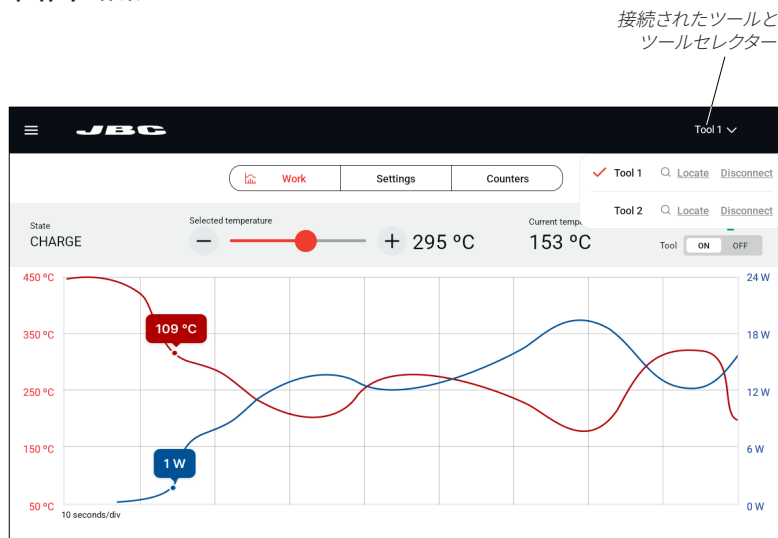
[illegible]

接続されたツールと
ツールセレクター

JBC

Tool 1

Work | Settings | Counters

Tool 1 Locate Disconnect
Tool 2 Locate Disconnect

State
CHARGE

Selected temperature
− + 295 ºC

Current temp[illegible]
153 ºC

Tool ON OFF

450 ºC
350 ºC
250 ºC
150 ºC
50 ºC

24 W
18 W
12 W
6 W
0 W

109 ºC
1 W

10 seconds/div